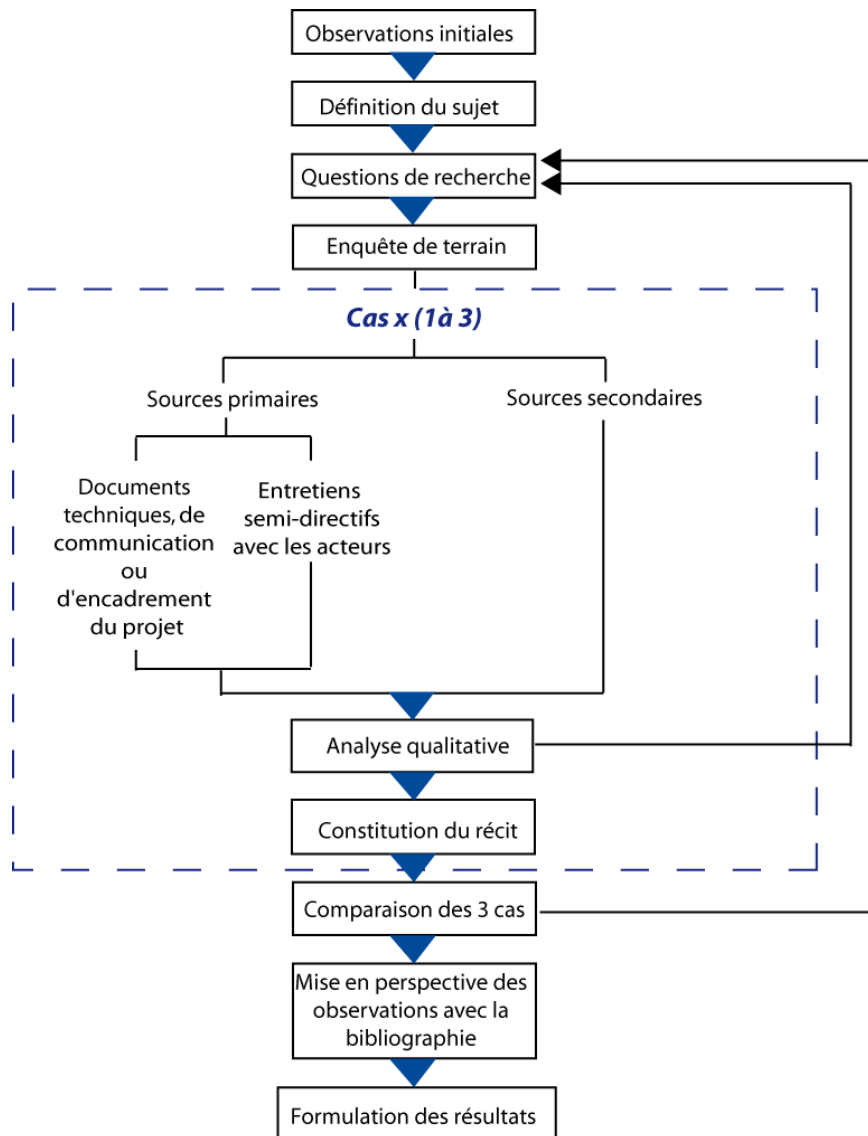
Observations initiales

Définition du sujet

Questions de recherche

Enquête de terrain

Cas x (1à 3)

Sources primaires

Sources secondaires

Documents techniques, de communication ou d'encadrement du projet

Entretiens semi-directifs avec les acteurs

Analyse qualitative

Constitution du récit

Comparaison des 3 cas

Mise en perspective des observations avec la bibliographie

Formulation des résultats